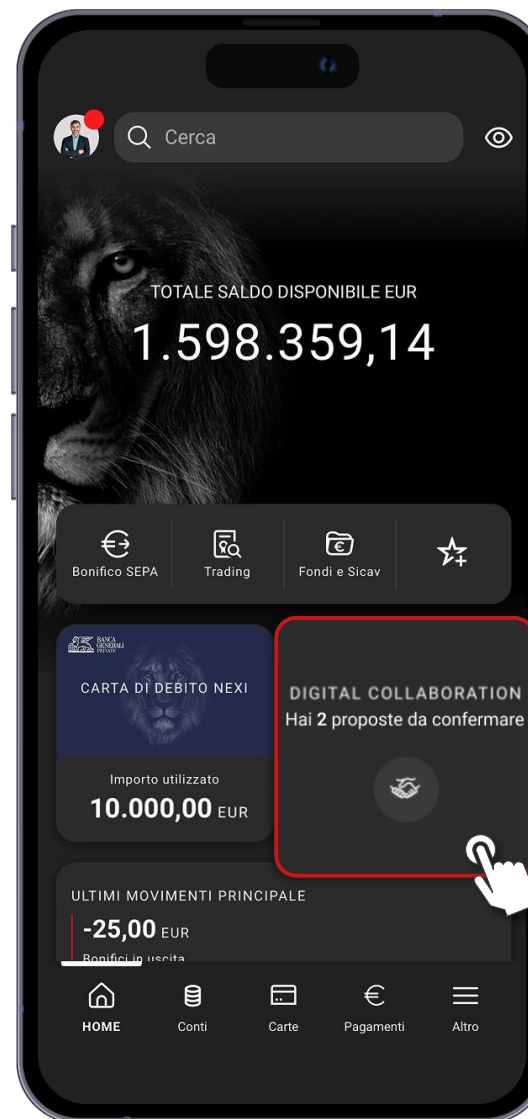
Cerca

TOTALE SALDO DISPONIBILE EUR

1.598.359,14

Bonifico SEPA

Trading

Fondi e Sicav

BANCA GENERALI PRIVATE

CARTA DI DEBITO NEXI

Importo utilizzato

10.000,00 EUR

DIGITAL COLLABORATION

Hai 2 proposte da confermare

ULTIMI MOVIMENTI PRINCIPALE

-25,00 EUR

Bonifici in uscita

HOME

Conti

Carte

Pagamenti

Altro